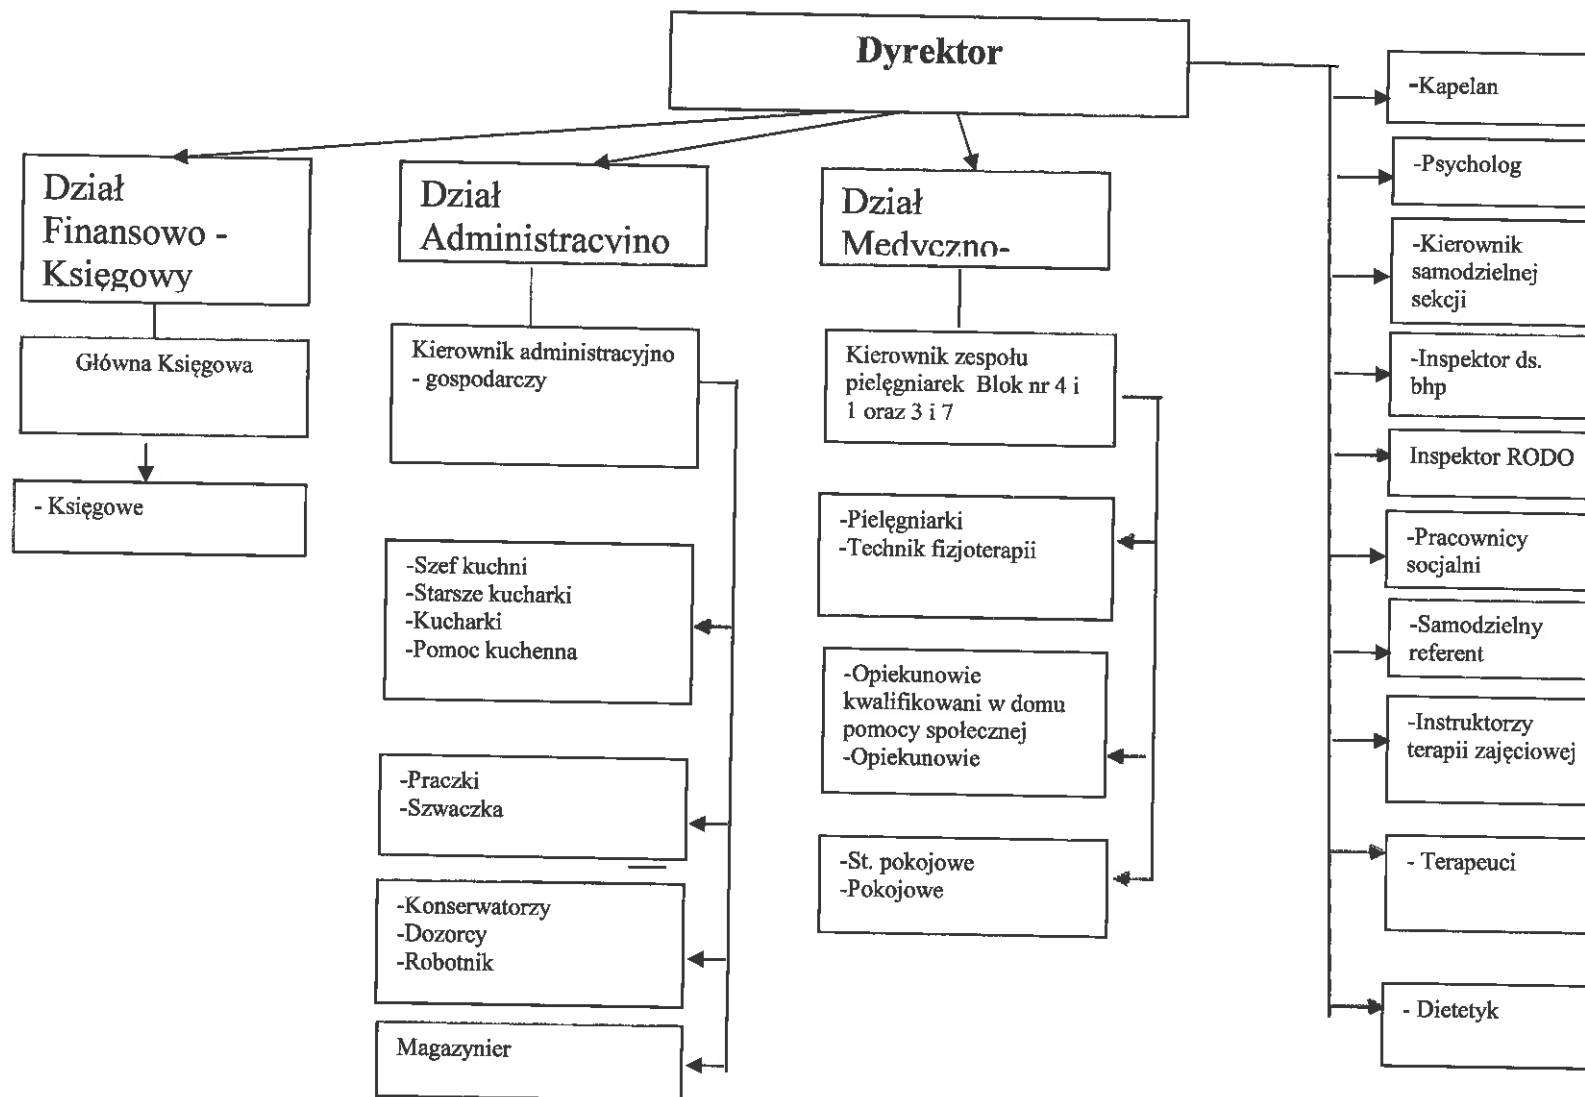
Dyrektor

Dział Finansowo - Księgowy

Główna Księgowa

- Księgowe

Dział Administracvino

Kierownik administracyjno - gospodarczy

-Szef kuchni
-Starsze kucharki
-Kucharki
-Pomoc kuchenna

-Praczki
-Szwaczka

-Konserwatorzy
-Dozorcy
-Robotnik

Magazynier

Dział Medyczno-

Kierownik zespołu pielęgniarek Blok nr 4 i 1 oraz 3 i 7

-Pielęgniarki
-Technik fizjoterapii

-Opiekunowie kwalifikowani w domu pomocy społecznej
-Opiekunowie

-St. pokojowe
-Pokojowe

-Kapelan

-Psycholog

-Kierownik samodzielnej sekcji

-Inspektor ds. bhp

Inspektor RODO

-Pracownicy socjalni

-Samodzielny referent

-Instruktorzy terapii zajęciowej

- Terapeuci

- Dietetyk